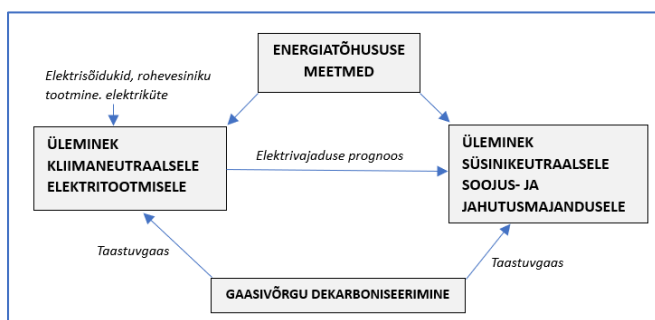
ENERGIATÕHUSUSE MEETMED

Elektrisõidukid, rohevesiniku tootmine. elektriküte

ÜLEMINEK KLIIMANEUTRAALSELE ELEKTRITOOTMISELE

Elektrivajaduse prognoos

ÜLEMINEK SÜSINIKEUTRAALSELE SOOJUS- JA JAHUTUSMAJANDUSELE

Taastuvgaas

Taastuvgaas

GAASIVÕRGU DEKARBONISEERIMINE